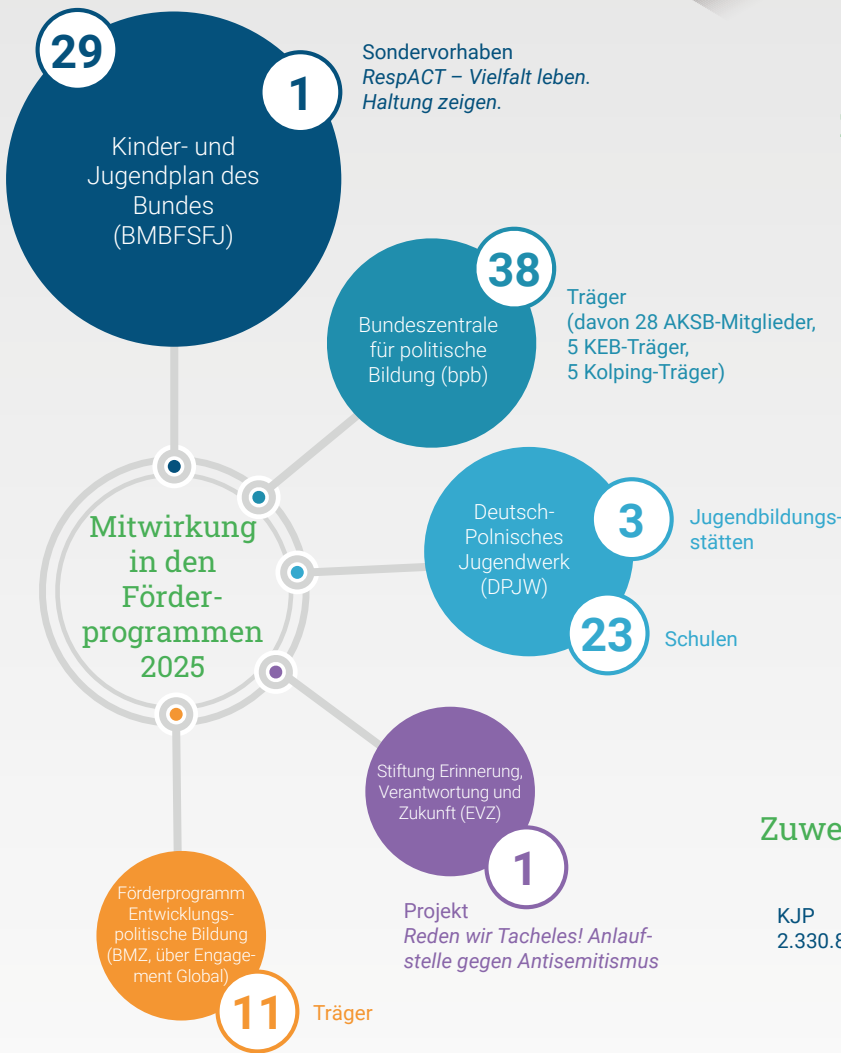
29

1

Sondervorhaben
*RespACT – Vielfalt leben. Haltung zeigen.*

Kinder- und Jugendplan des Bundes (BMBFSFJ)

38

Bundeszentrale für politische Bildung (bpb)

Träger (davon 28 AKSB-Mitglieder, 5 KEB-Träger, 5 Kolping-Träger)

Mitwirkung in den Förderprogrammen 2025

Deutsch-Polnisches Jugendwerk (DPJW)

3

Jugendbildungsstätten

23

Schulen

Stiftung Erinnerung, Verantwortung und Zukunft (EVZ)

1

Projekt
*Reden wir Tacheles! Anlaufstelle gegen Antisemitismus*

Förderprogramm Entwicklungspolitische Bildung (BMZ, über Engagement Global)

11

Träger

Zuwe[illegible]

KJP
2.330.8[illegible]